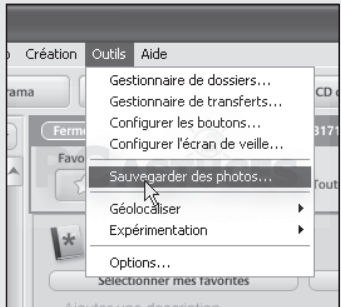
Création Outils Aide

rama

CD

Ferme

Favo

Tout

Gestionnaire de dossiers...
Gestionnaire de transferts...
Configurer les boutons...
Configurer l'écran de veille...
Sauvegarder des photos...
Géolocaliser
Expérimentation
Options...

Sélectionner mes favorites